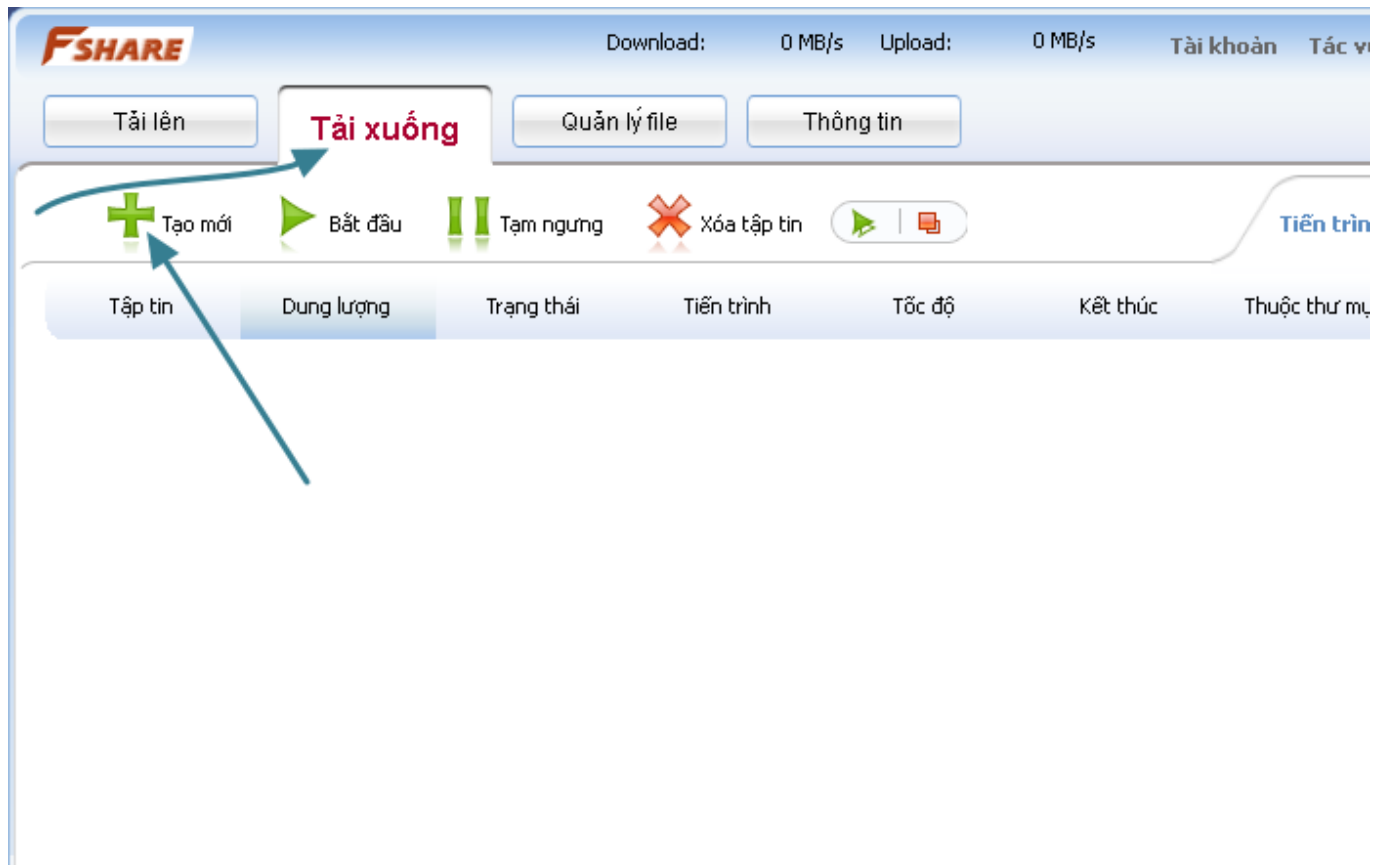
FSHARE

Download: 0 MB/s Upload: 0 MB/s Tài khoản Tác v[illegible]

Tải lên
Tải xuống
Quản lý file
Thông tin

Tạo mới
Bắt đầu
Tạm ngưng
Xóa tập tin

Tiến trìn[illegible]

| Tập tin | Dung lượng | Trạng thái | Tiến trình | Tốc độ | Kết thúc | Thuộc thư m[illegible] |
|---|---|---|---|---|---|---|